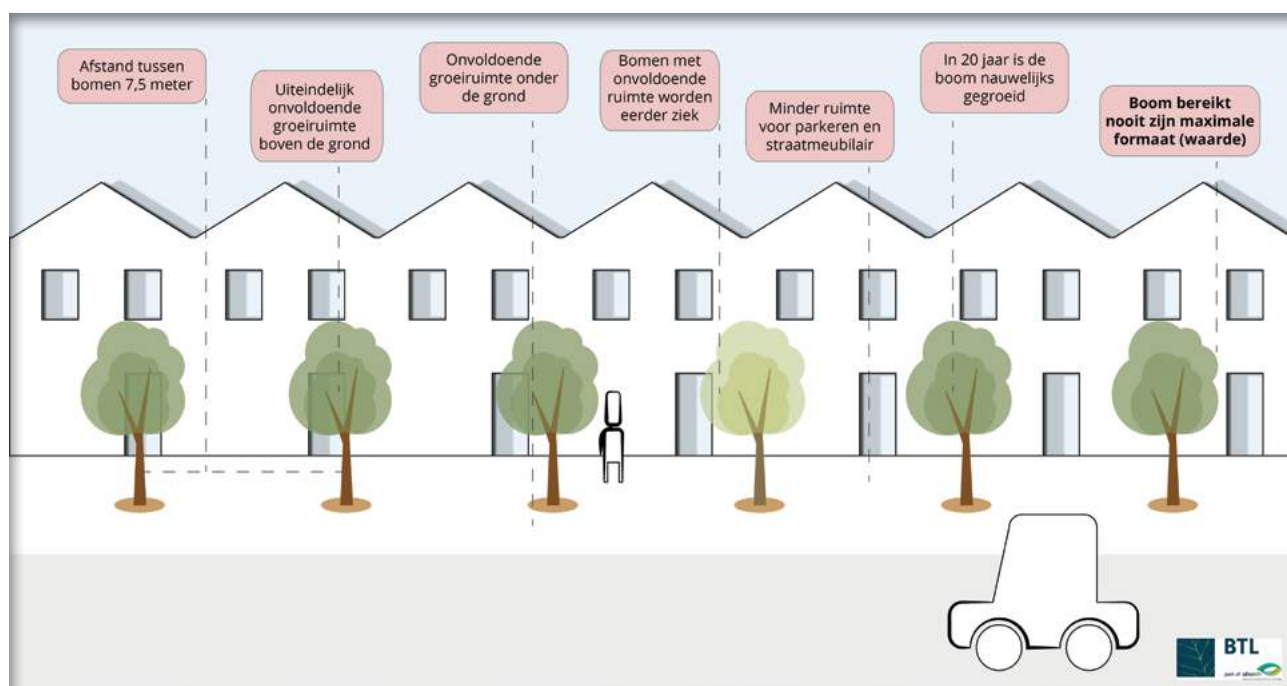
Afstand tussen bomen 7,5 meter

Uiteindelijk onvoldoende groeiruimte boven de grond

Onvoldoende groeiruimte onder de grond

Bomen met onvoldoende ruimte worden eerder ziek

Minder ruimte voor parkeren en straatmeubilair

In 20 jaar is de boom nauwelijks gegroeid

Boom bereikt nooit zijn maximale formaat (waarde)

BTL

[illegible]